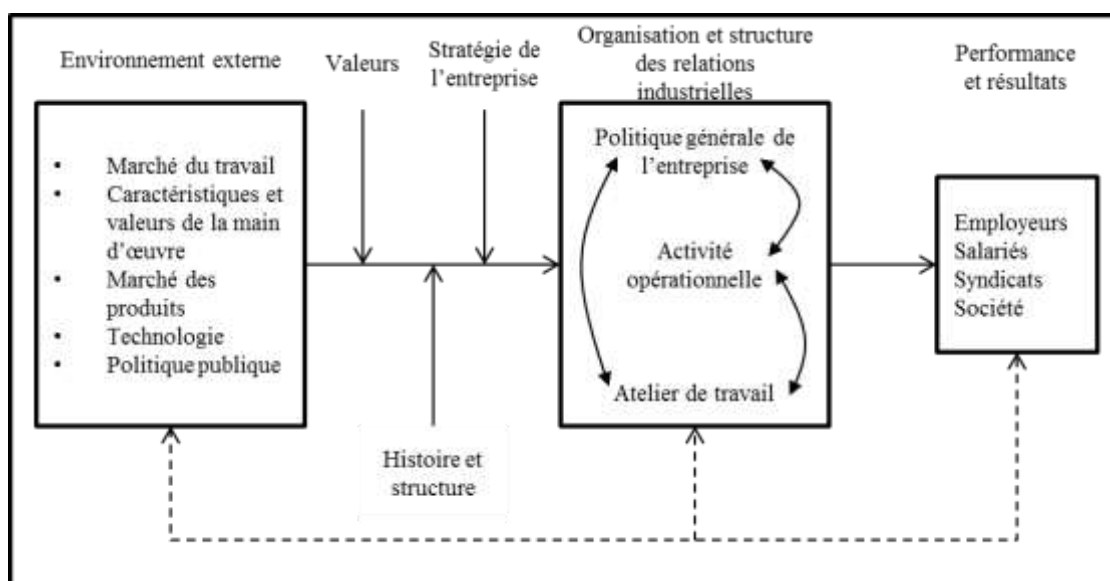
Environnement externe

Valeurs

Stratégie de l'entreprise

Organisation et structure des relations industrielles

Performance et résultats

• Marché du travail
• Caractéristiques et valeurs de la main d'œuvre
• Marché des produits
• Technologie
• Politique publique

Politique générale de l'entreprise

Activité opérationnelle

Atelier de travail

Employeurs
Salariés
Syndicats
Société

Histoire et structure